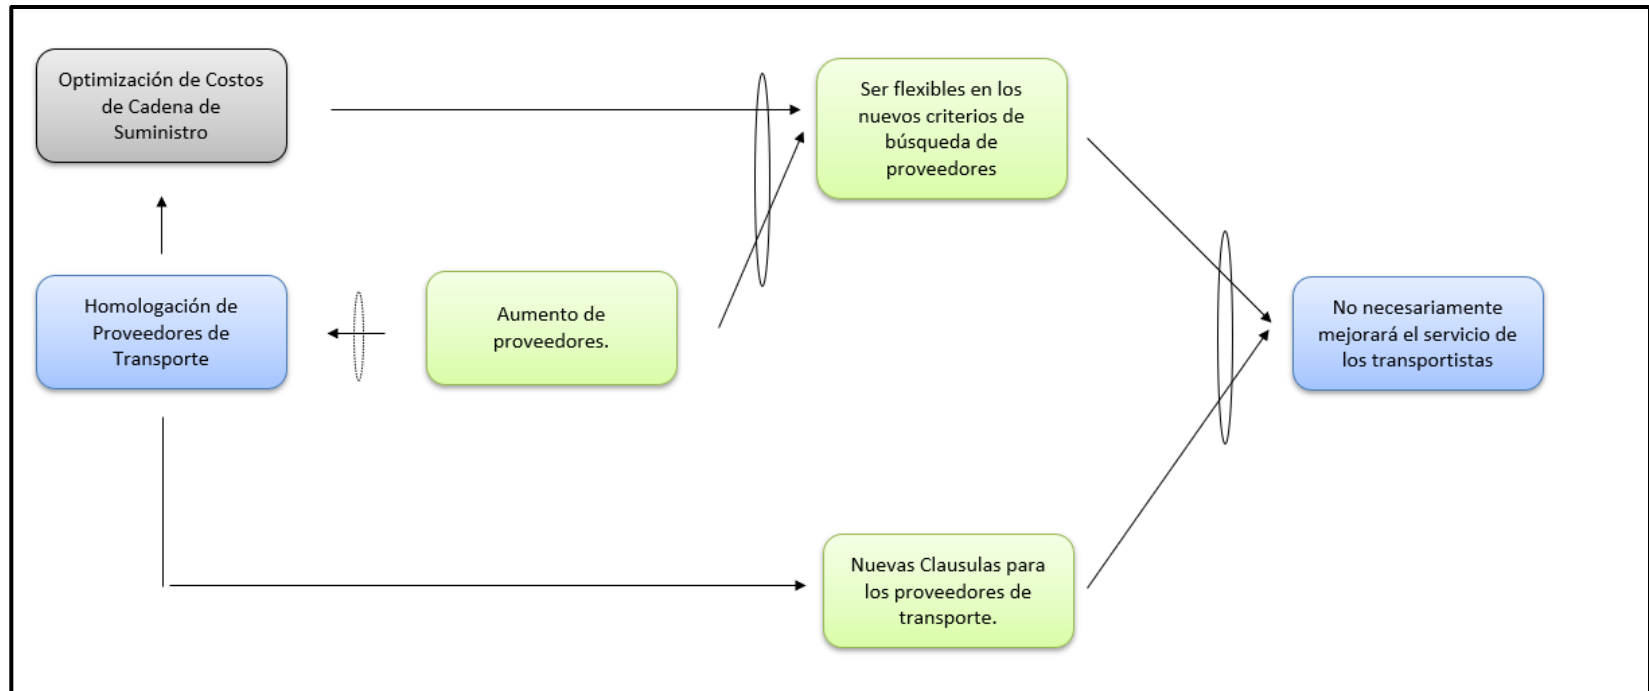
Optimización de Costos de Cadena de Suministro

Ser flexibles en los nuevos criterios de búsqueda de proveedores

Homologación de Proveedores de Transporte

Aumento de proveedores.

No necesariamente mejorará el servicio de los transportistas

Nuevas Clausulas para los proveedores de transporte.